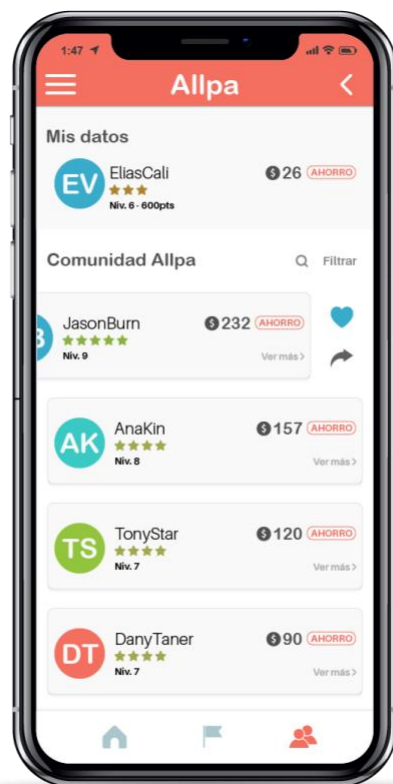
1:47

Allpa

Mis datos

EV EliasCali
★★★
Niv. 6 - 600pts
$26 AHORRO

Comunidad Allpa
Filtrar

B JasonBurn
★★★★★
Niv. 9
$232 AHORRO
Ver más >

AK AnaKin
★★★★
Niv. 8
$157 AHORRO
Ver más >

TS TonyStar
★★★★
Niv. 7
$120 AHORRO
Ver más >

DT DanyTaner
★★★★
Niv. 7
$90 AHORRO
Ver más >